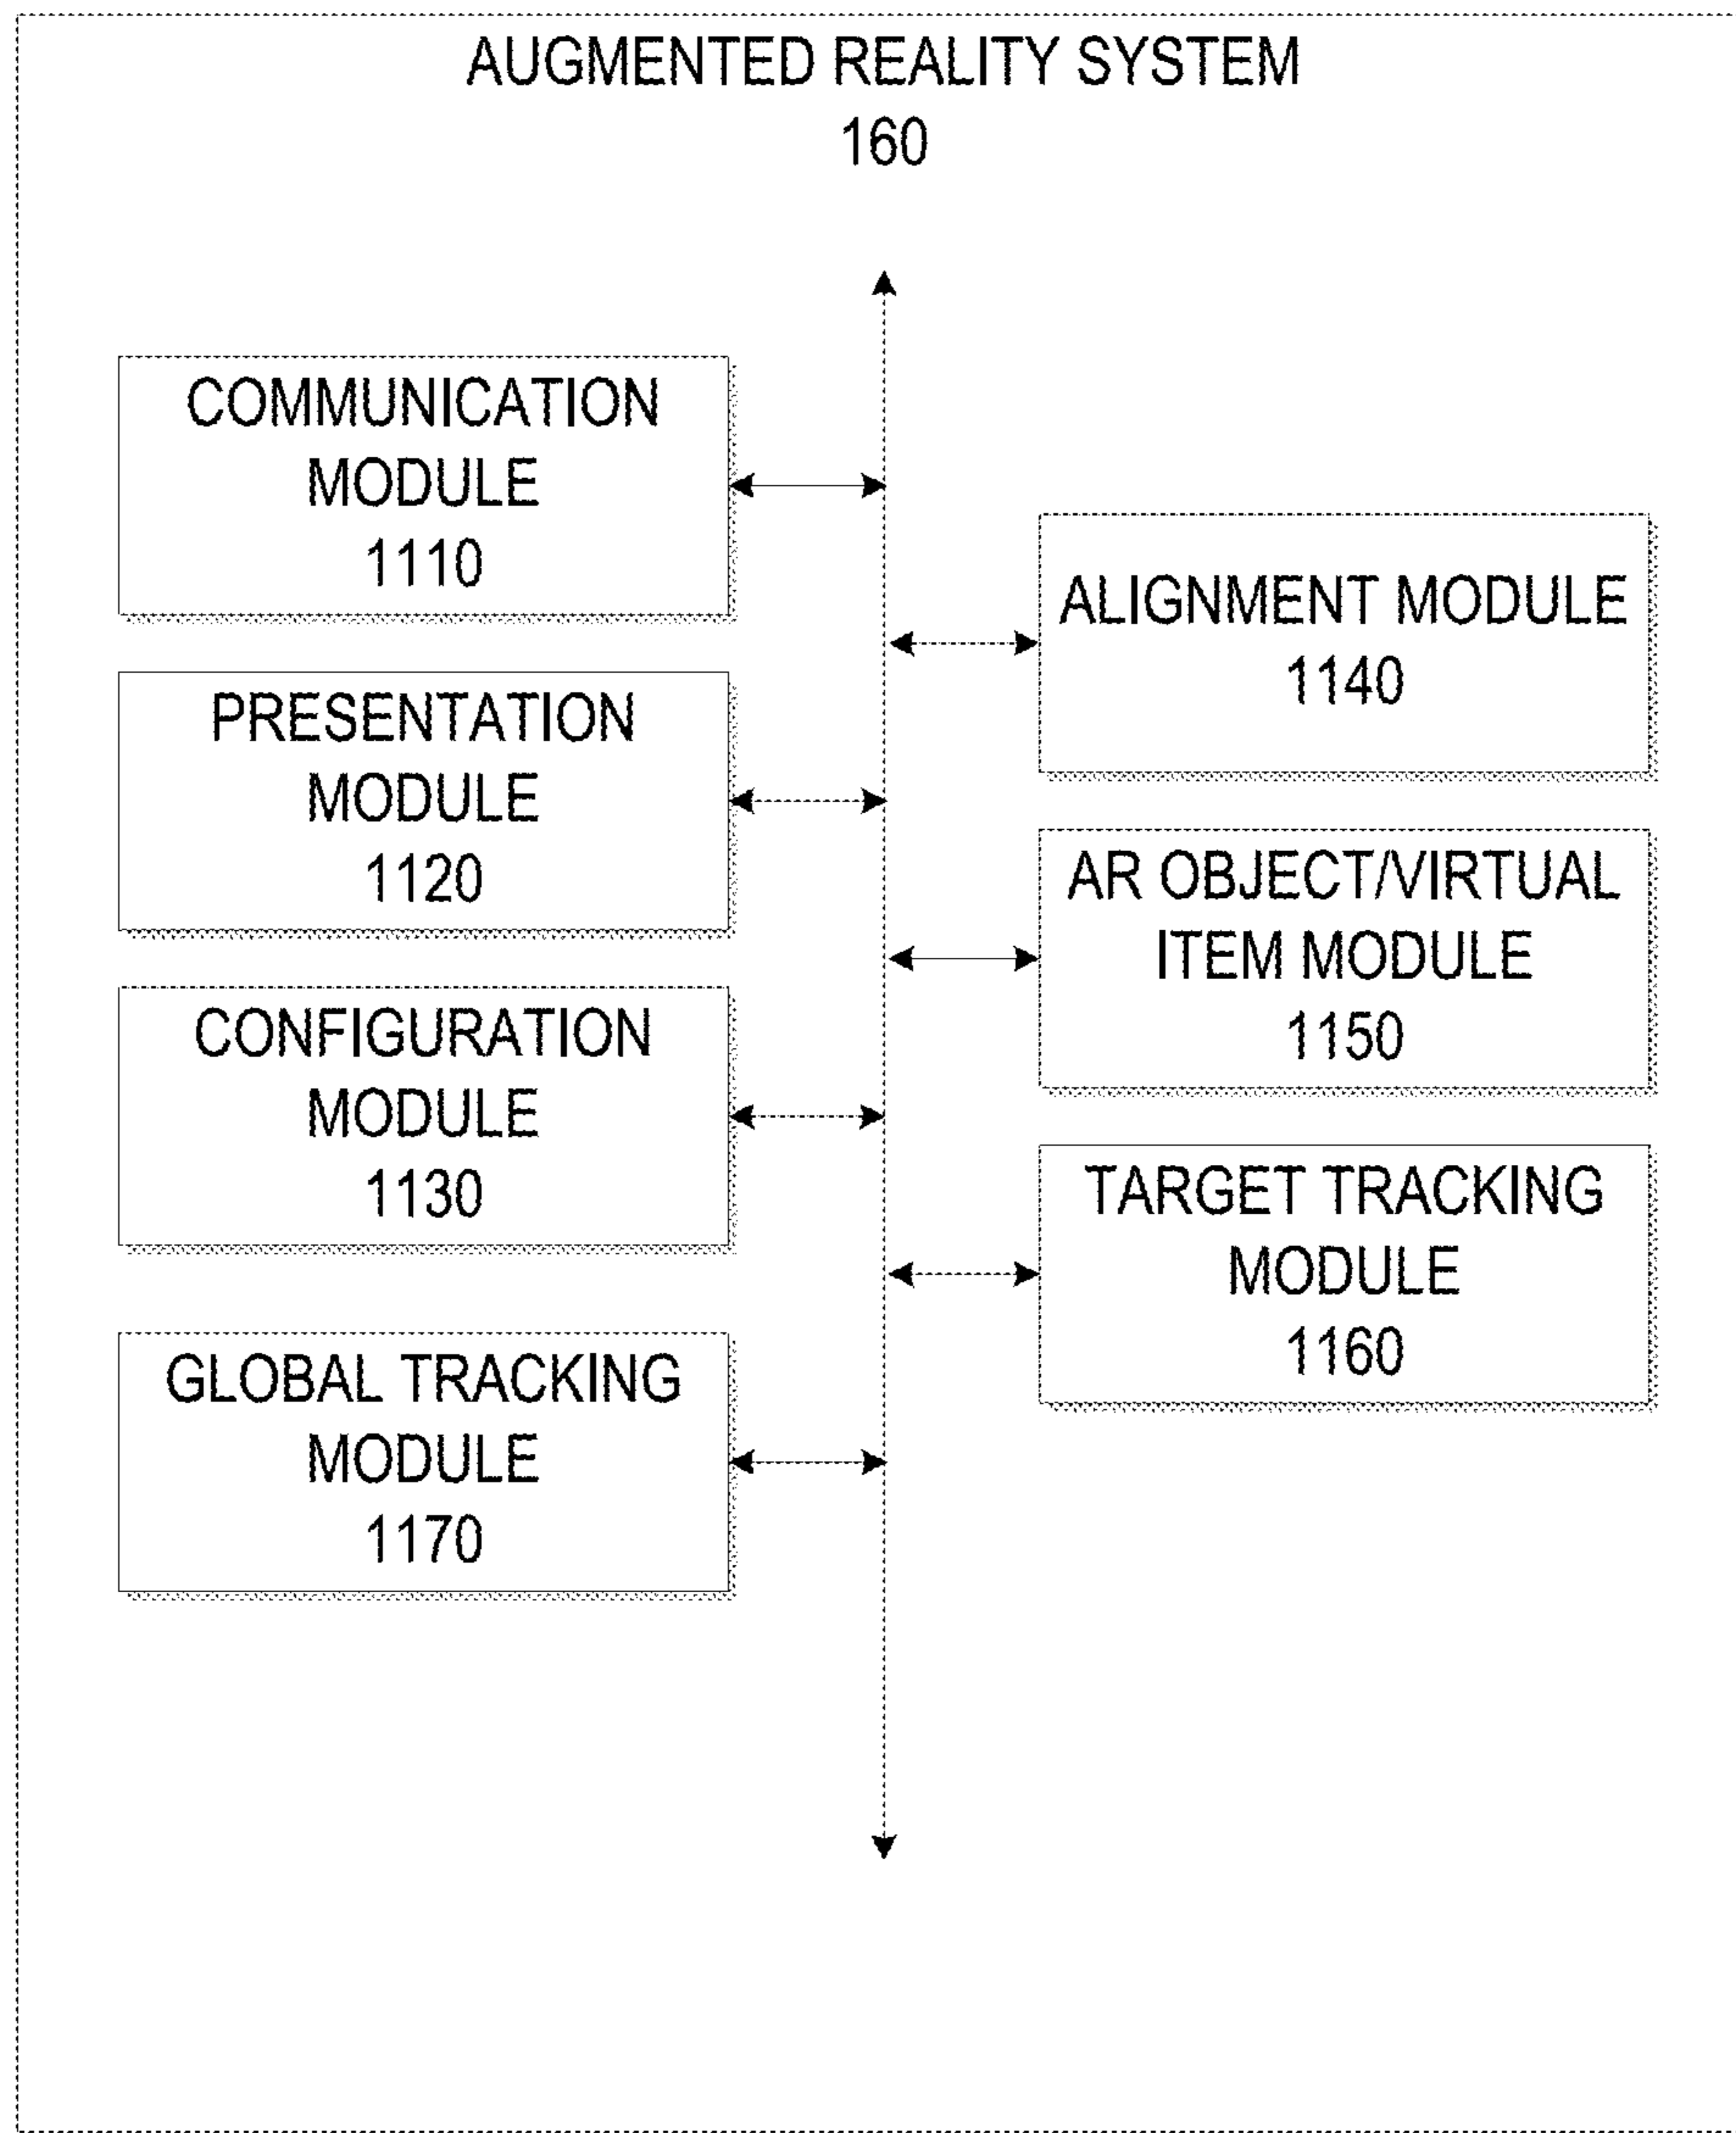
AUGMENTED REALITY SYSTEM
160

COMMUNICATION MODULE
1110

PRESENTATION MODULE
1120

CONFIGURATION MODULE
1130

GLOBAL TRACKING MODULE
1170

ALIGNMENT MODULE
1140

AR OBJECT/VIRTUAL ITEM MODULE
1150

TARGET TRACKING MODULE
1160